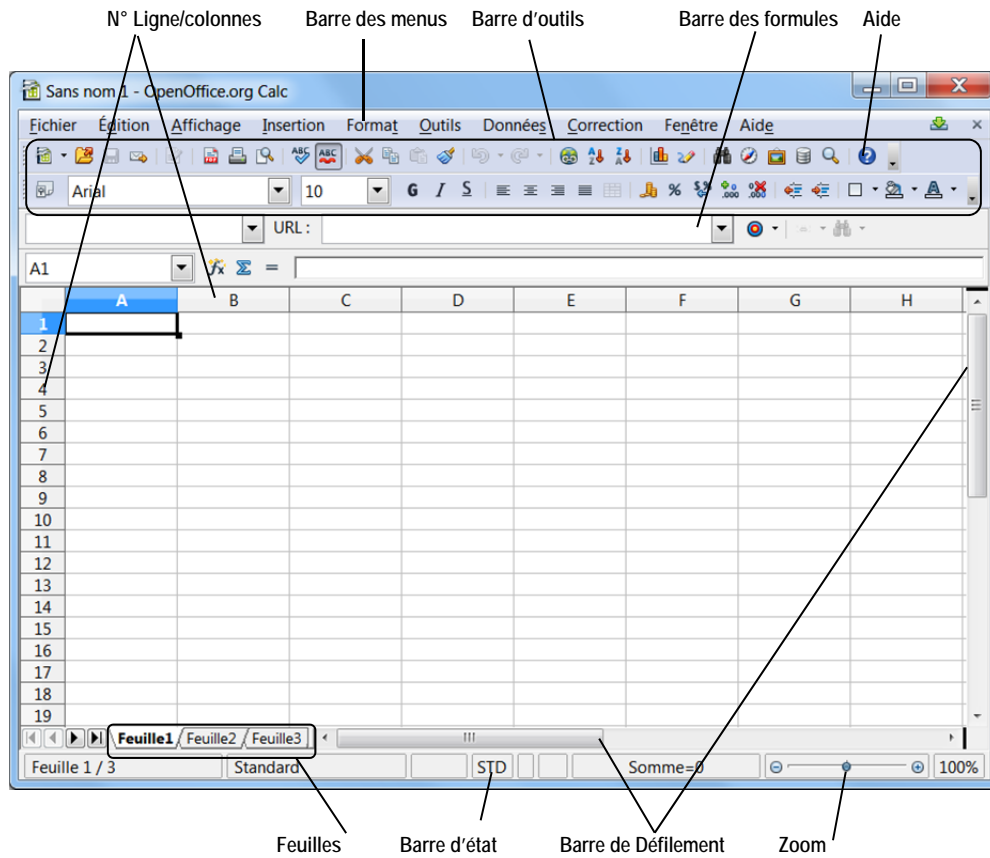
N° Ligne/colonnes
Barre des menus
Barre d'outils
Barre des formules
Aide

Sans nom 1 - OpenOffice.org Calc

Fichier Édition Affichage Insertion Format Outils Données Correction Fenêtre Aide

Arial
10
G I S
%

URL :

A1
=

| | A | B | C | D | E | F | G | H |
|---|---|---|---|---|---|---|---|---|
| 1 | | | | | | | | |
| 2 | | | | | | | | |
| 3 | | | | | | | | |
| 4 | | | | | | | | |
| 5 | | | | | | | | |
| 6 | | | | | | | | |
| 7 | | | | | | | | |
| 8 | | | | | | | | |
| 9 | | | | | | | | |
| 10 | | | | | | | | |
| 11 | | | | | | | | |
| 12 | | | | | | | | |
| 13 | | | | | | | | |
| 14 | | | | | | | | |
| 15 | | | | | | | | |
| 16 | | | | | | | | |
| 17 | | | | | | | | |
| 18 | | | | | | | | |
| 19 | | | | | | | | |

Feuille1 Feuille2 Feuille3

Feuille 1 / 3
Standard
STD
Somme=0
100%

Feuilles
Barre d'état
Barre de Défilement
Zoom